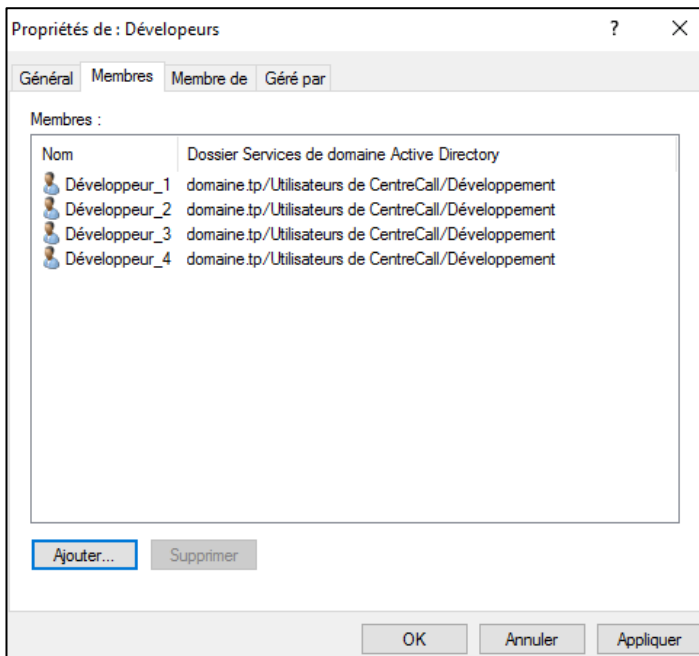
Propriétés de : Dévelopeurs ? X

Général Membres Membre de Géré par

Membres :

| Nom | Dossier Services de domaine Active Directory |
|---|---|
| Développeur_1 | domaine.tp/Utilisateurs de CentreCall/Développement |
| Développeur_2 | domaine.tp/Utilisateurs de CentreCall/Développement |
| Développeur_3 | domaine.tp/Utilisateurs de CentreCall/Développement |
| Développeur_4 | domaine.tp/Utilisateurs de CentreCall/Développement |

Ajouter... Supprimer

OK Annuler Appliquer